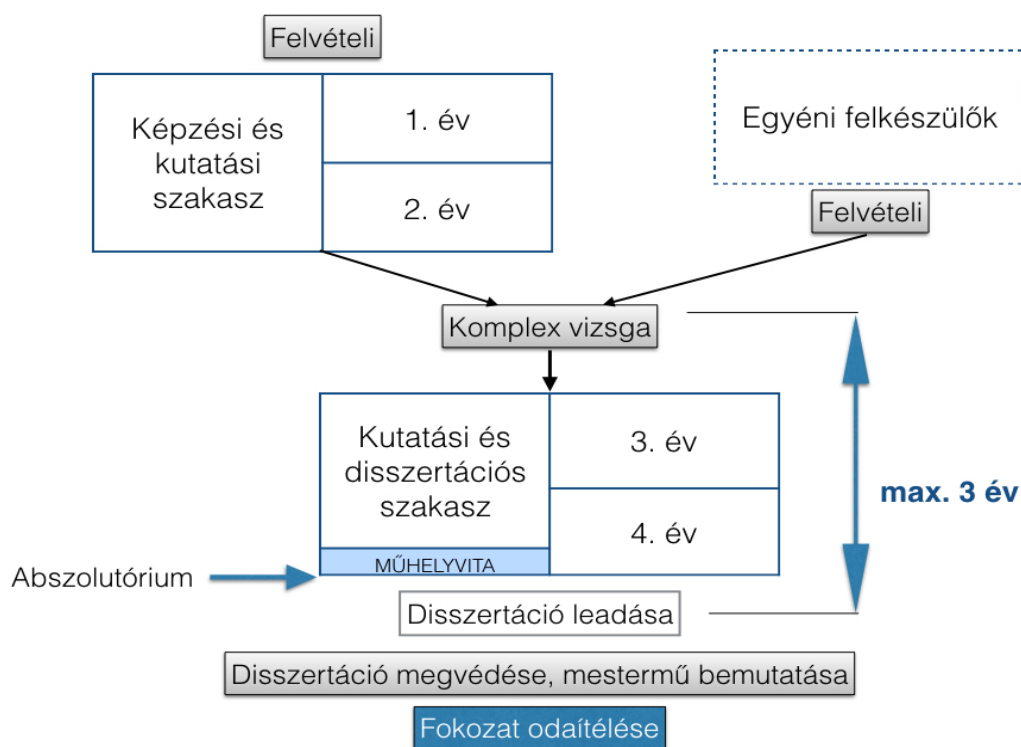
Felvételi

Képzési és kutatási szakasz

1. év

2. év

Egyéni felkészülők

Felvételi

Komplex vizsga

Kutatási és disszertációs szakasz

3. év

4. év

MŰHELYVITA

max. 3 év

Abszolutórium

Disszertáció leadása

Disszertáció megvédése, mestermű bemutatása

Fokozat odaítélése